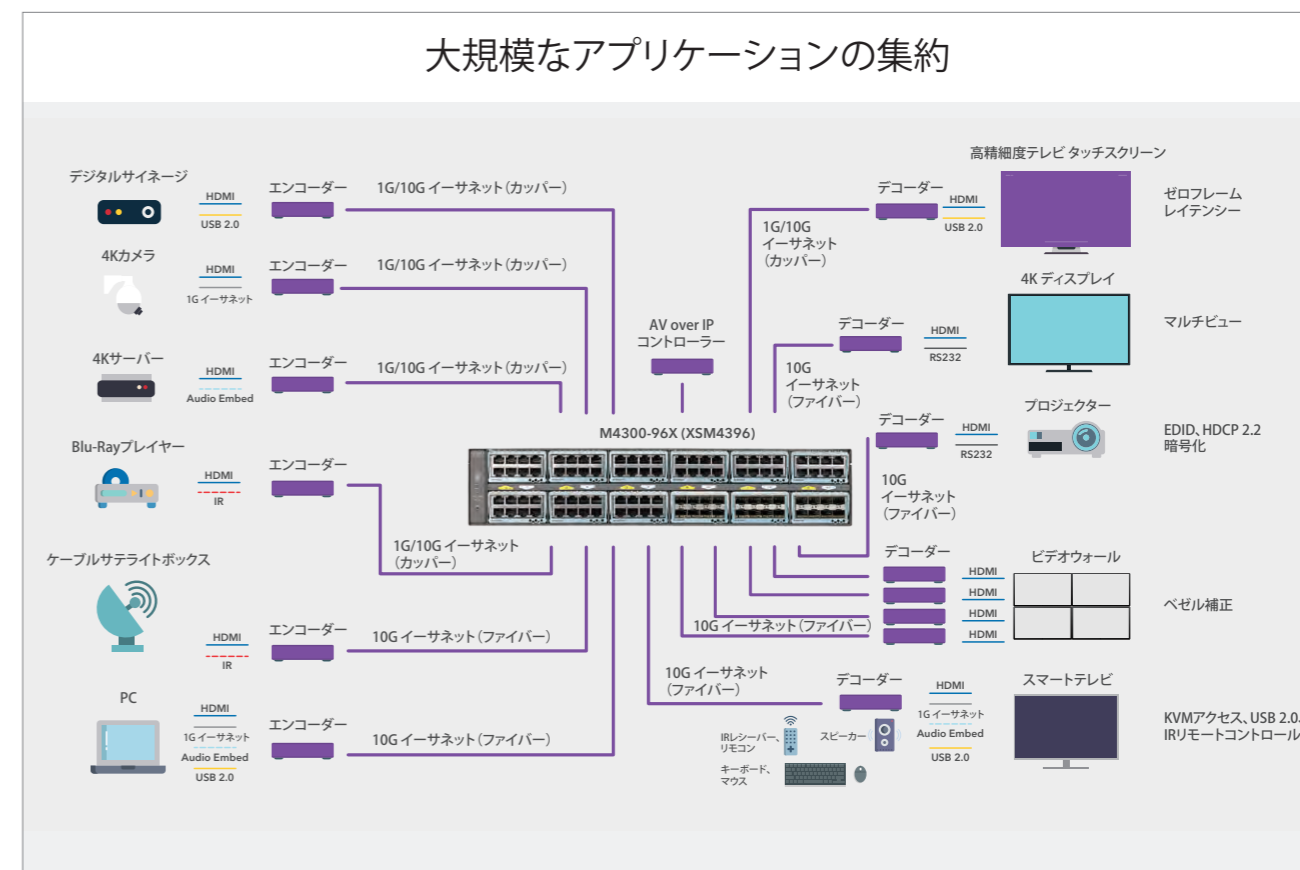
大規模なアプリケーションの集約

デジタルサイネージ
HDMI
USB 2.0
エンコーダー
1G/10G イーサネット（カッパー）

4Kカメラ
HDMI
1G イーサネット
エンコーダー
1G/10G イーサネット（カッパー）

4Kサーバー
HDMI
Audio Embed
エンコーダー
1G/10G イーサネット（カッパー）

Blu-Rayプレイヤー
HDMI
IR
エンコーダー
1G/10G イーサネット（カッパー）

ケーブルサテライトボックス
HDMI
IR
エンコーダー
10G イーサネット（ファイバー）

PC
HDMI
1G イーサネット
Audio Embed
USB 2.0
エンコーダー
10G イーサネット（ファイバー）

AV over IP コントローラー

M4300-96X (XSM4396)

高精細度テレビ タッチスクリーン
デコーダー
HDMI
USB 2.0
1G/10G イーサネット（カッパー）
ゼロフレーム レイテンシー

4K ディスプレイ
デコーダー
HDMI
RS232
10G イーサネット（ファイバー）
マルチビュー

プロジェクター
デコーダー
HDMI
RS232
10G イーサネット（ファイバー）
EDID、HDCP 2.2 暗号化

ビデオウォール
デコーダー
HDMI
HDMI
HDMI
HDMI
10G イーサネット（ファイバー）
ベゼル補正

スマートテレビ
10G イーサネット（ファイバー）
デコーダー
HDMI
1G イーサネット
Audio Embed
USB 2.0
IRレシーバー、リモコン
スピーカー
キーボード、マウス
KVMアクセス、USB 2.0、 IRリモートコントロール